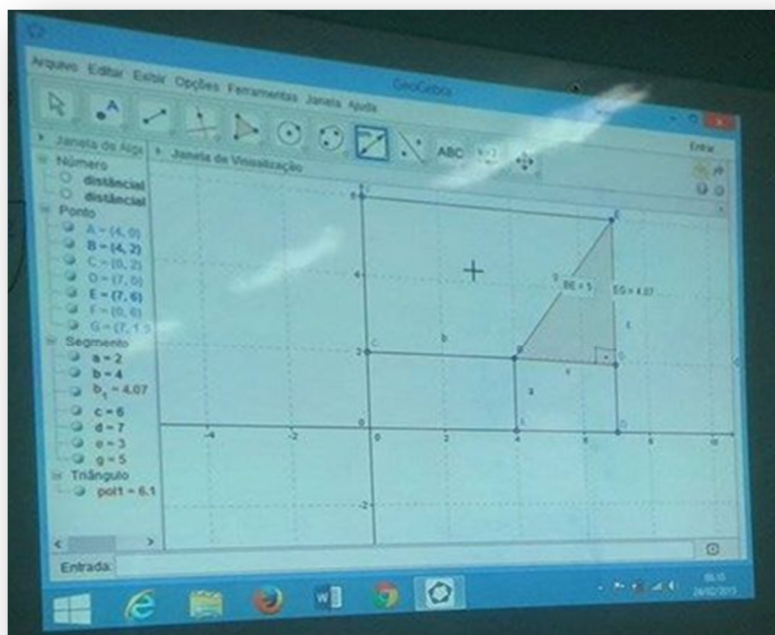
Arquivo Editar Exibir Opções Ferramentas Janela Ajuda

GeoGebra

ABC

Entrar

Janela de Álgebra

Janela de Visualização

Número
distância1
distância1
Ponto
A = (4, 0)
B = (4, 2)
C = (0, 2)
D = (7, 0)
E = (7, 6)
F = (0, 6)
G = (7, 1.9)
Segmento
a = 2
b = 4
$b_1$ = 4.07
c = 6
d = 7
e = 3
g = 5
Triângulo
pol1 = 6.1

BE = 5
EG = 4.07

b
g
e
a
A
B
C
D
E
F
G

6
4
2
0
-2
-4
-2
0
2
4
6
8
10

Entrada: